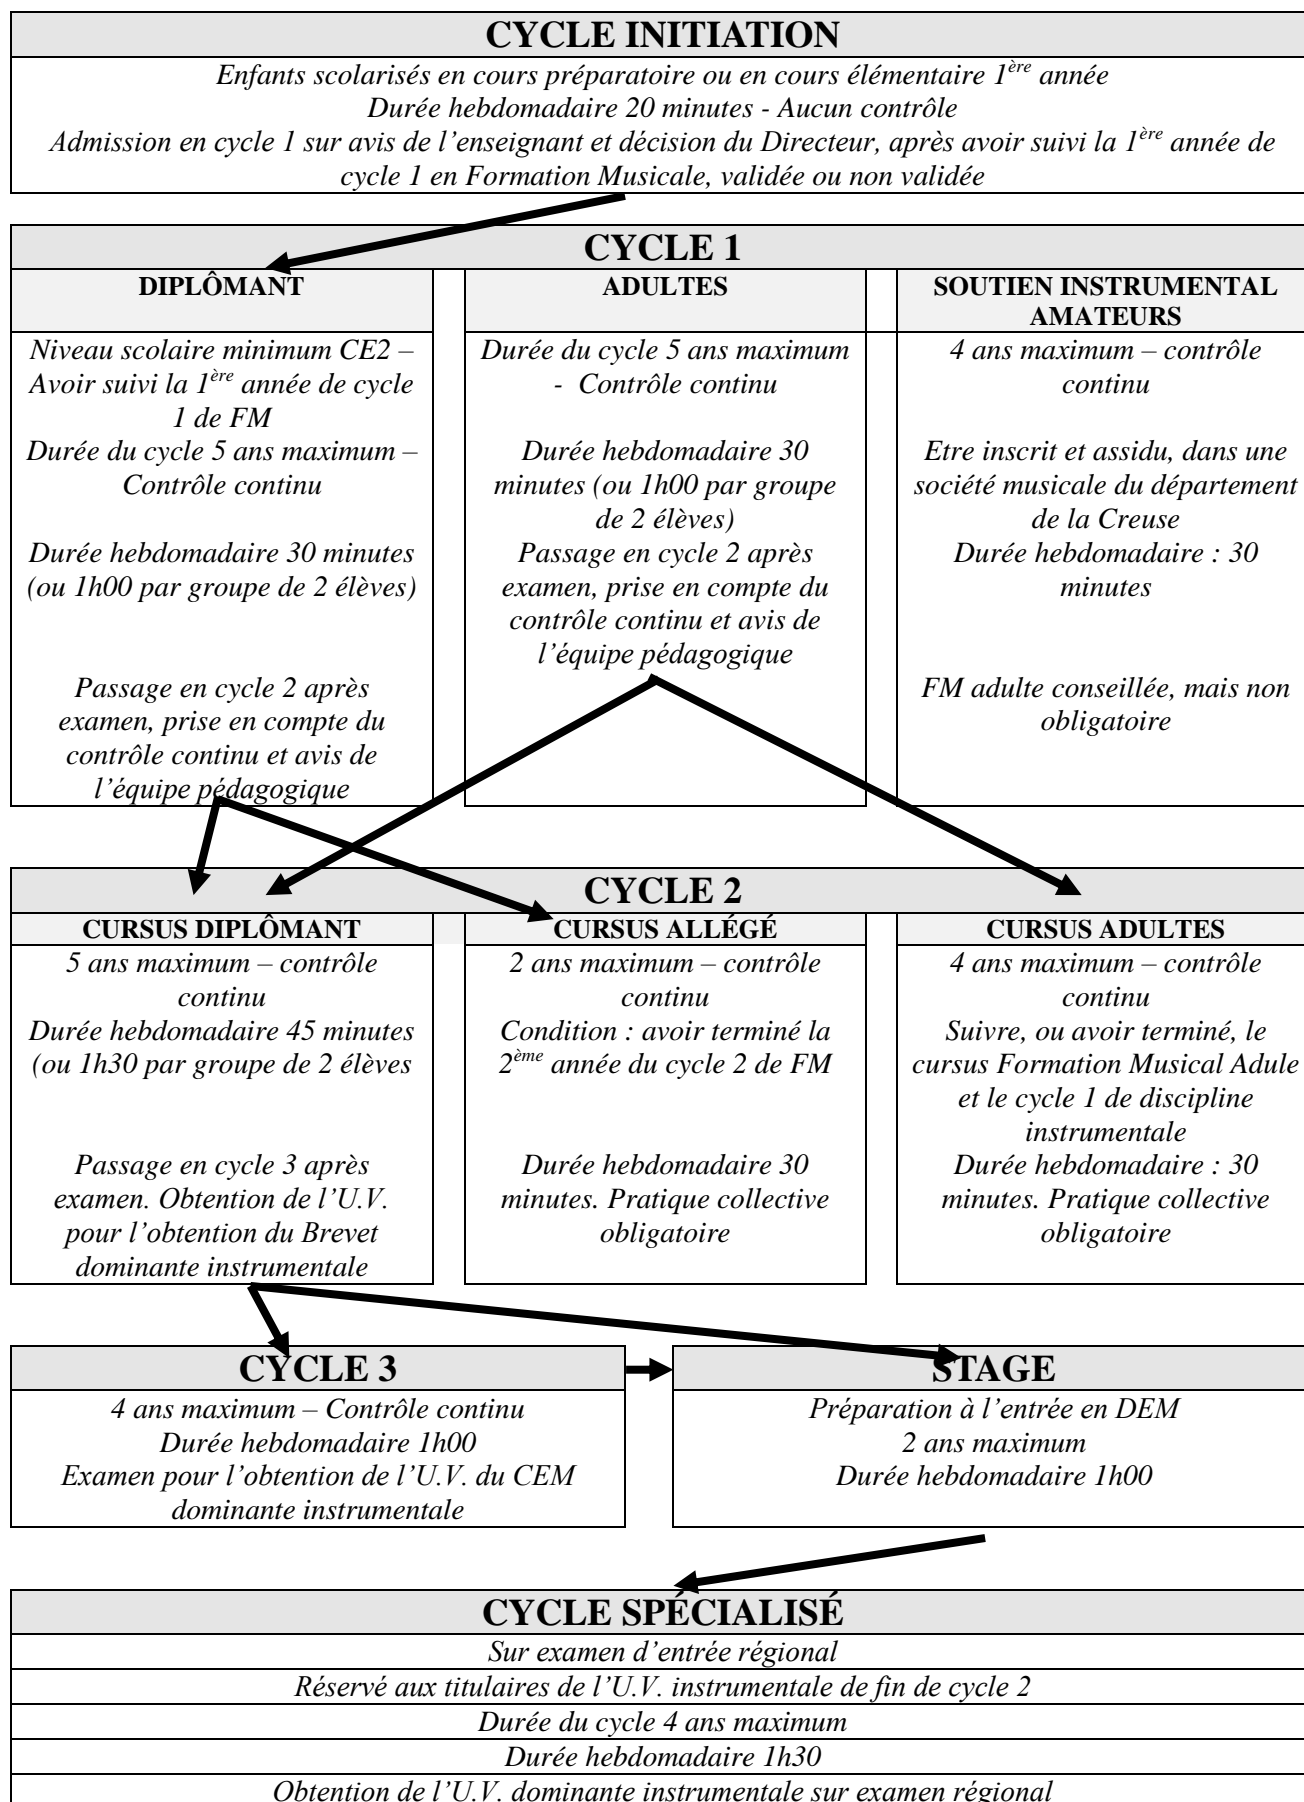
CYCLE INITIATION

Enfants scolarisés en cours préparatoire ou en cours élémentaire 1$^{ère}$ année
Durée hebdomadaire 20 minutes - Aucun contrôle
Admission en cycle 1 sur avis de l'enseignant et décision du Directeur, après avoir suivi la 1$^{ère}$ année de cycle 1 en Formation Musicale, validée ou non validée

CYCLE 1

DIPLÔMANT

Niveau scolaire minimum CE2 – Avoir suivi la 1$^{ère}$ année de cycle 1 de FM
Durée du cycle 5 ans maximum – Contrôle continu

Durée hebdomadaire 30 minutes (ou 1h00 par groupe de 2 élèves)

Passage en cycle 2 après examen, prise en compte du contrôle continu et avis de l'équipe pédagogique

ADULTES

Durée du cycle 5 ans maximum - Contrôle continu

Durée hebdomadaire 30 minutes (ou 1h00 par groupe de 2 élèves)
Passage en cycle 2 après examen, prise en compte du contrôle continu et avis de l'équipe pédagogique

SOUTIEN INSTRUMENTAL AMATEURS

4 ans maximum – contrôle continu

Etre inscrit et assidu, dans une société musicale du département de la Creuse
Durée hebdomadaire : 30 minutes

FM adulte conseillée, mais non obligatoire

CYCLE 2

CURSUS DIPLÔMANT

5 ans maximum – contrôle continu
Durée hebdomadaire 45 minutes (ou 1h30 par groupe de 2 élèves

Passage en cycle 3 après examen. Obtention de l'U.V. pour l'obtention du Brevet dominante instrumentale

CURSUS ALLÉGÉ

2 ans maximum – contrôle continu
Condition : avoir terminé la 2$^{ème}$ année du cycle 2 de FM

Durée hebdomadaire 30 minutes. Pratique collective obligatoire

CURSUS ADULTES

4 ans maximum – contrôle continu
Suivre, ou avoir terminé, le cursus Formation Musical Adule et le cycle 1 de discipline instrumentale
Durée hebdomadaire : 30 minutes. Pratique collective obligatoire

CYCLE 3

4 ans maximum – Contrôle continu
Durée hebdomadaire 1h00
Examen pour l'obtention de l'U.V. du CEM dominante instrumentale

STAGE

Préparation à l'entrée en DEM
2 ans maximum
Durée hebdomadaire 1h00

CYCLE SPÉCIALISÉ

Sur examen d'entrée régional
Réservé aux titulaires de l'U.V. instrumentale de fin de cycle 2
Durée du cycle 4 ans maximum
Durée hebdomadaire 1h30
Obtention de l'U.V. dominante instrumentale sur examen régional